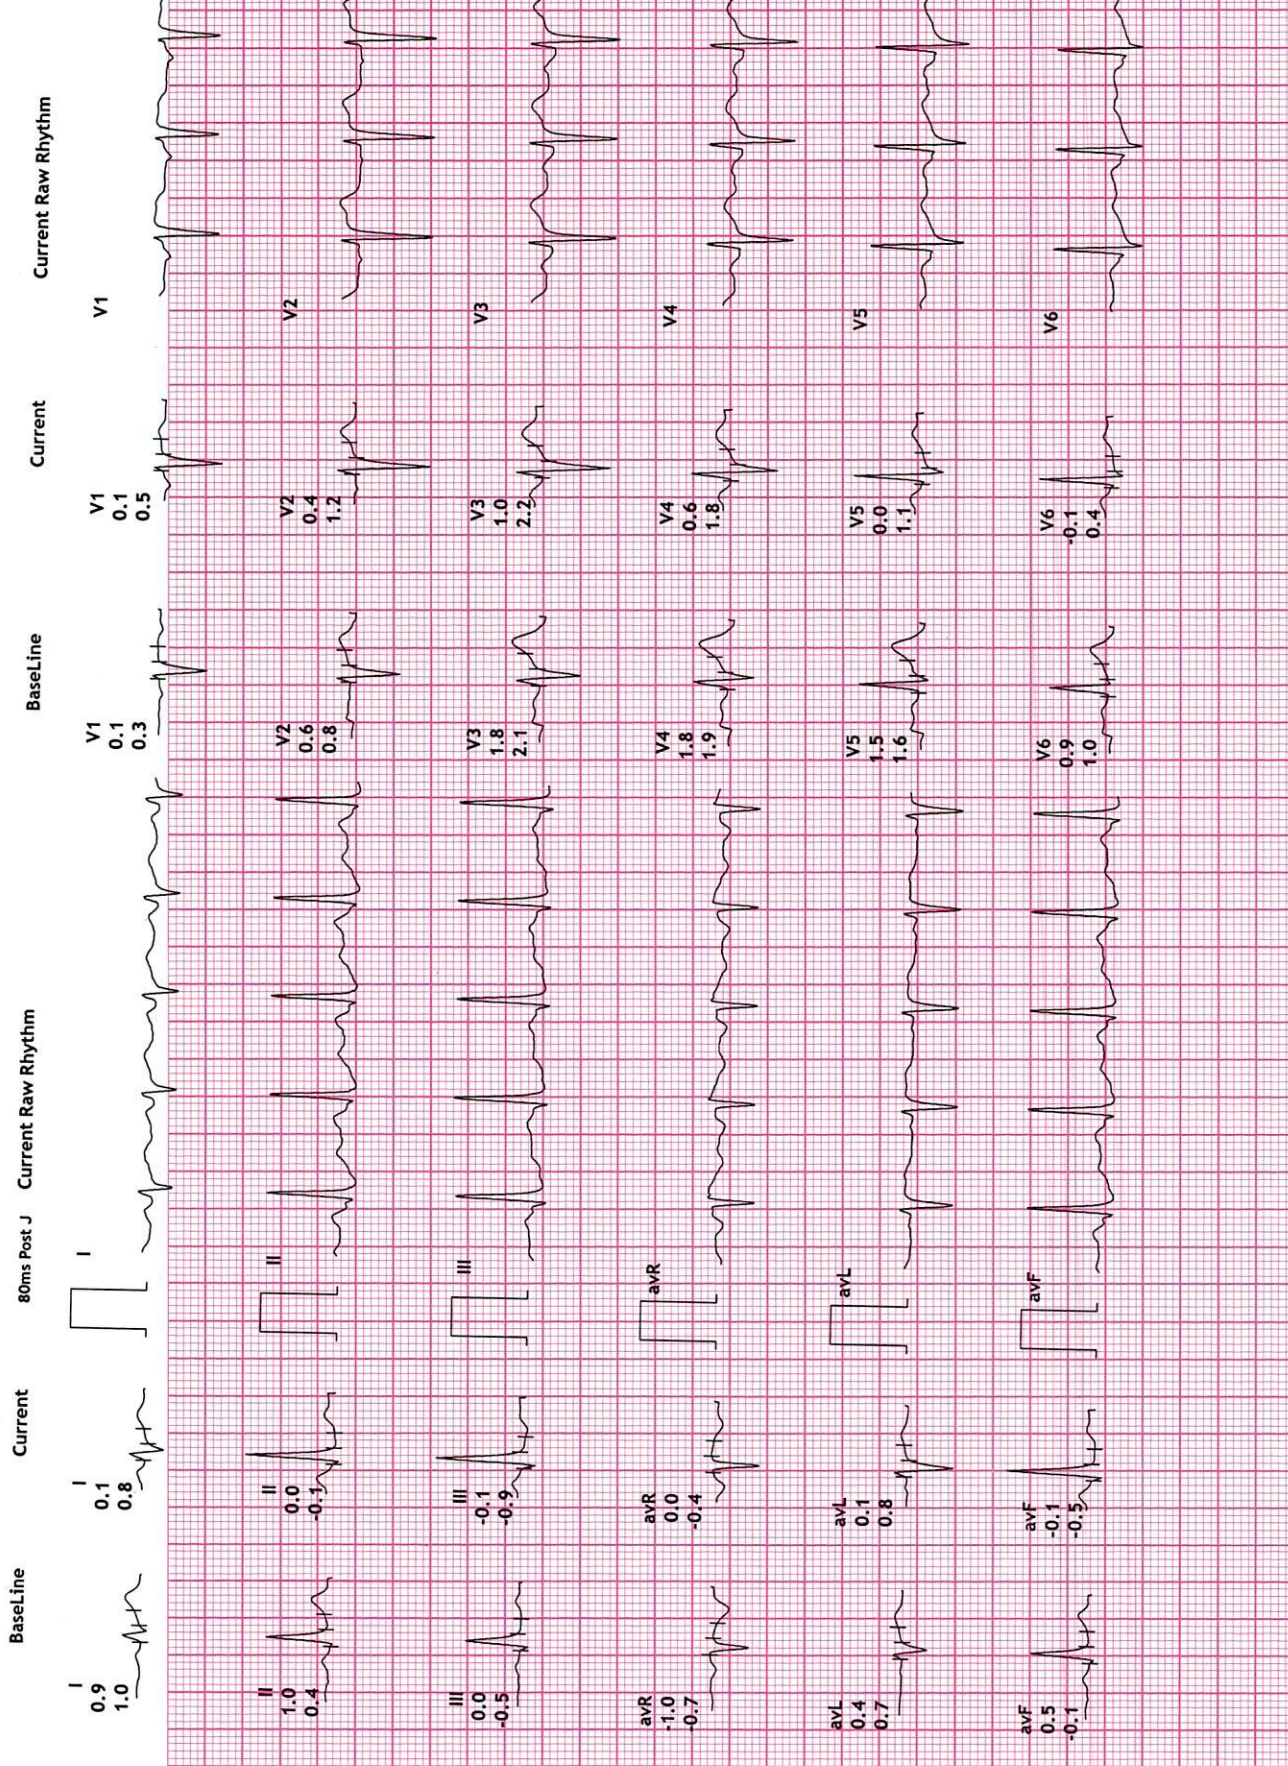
BaseLine
I
0.9
1.0

II
1.0
0.4

III
0.0
-0.5

avR
-1.0
-0.7

avL
0.4
0.7

avF
0.5
-0.1

Current
I
0.1
0.8

II
0.0
-0.1

III
-0.1
-0.9

avR
0.0
-0.4

avL
0.1
0.8

avF
-0.1
-0.5

80ms Post J

Current Raw Rhythm
I
II
III
avR
avL
avF

BaseLine
V1
0.1
0.3

V2
0.6
0.8

V3
1.8
2.1

V4
1.8
1.9

V5
1.5
1.6

V6
0.9
1.0

Current
V1
0.1
0.5

V2
0.4
1.2

V3
1.0
2.2

V4
0.6
1.8

V5
0.0
1.1

V6
-0.1
0.4

Current Raw Rhythm
V1
V2
V3
V4
V5
V6